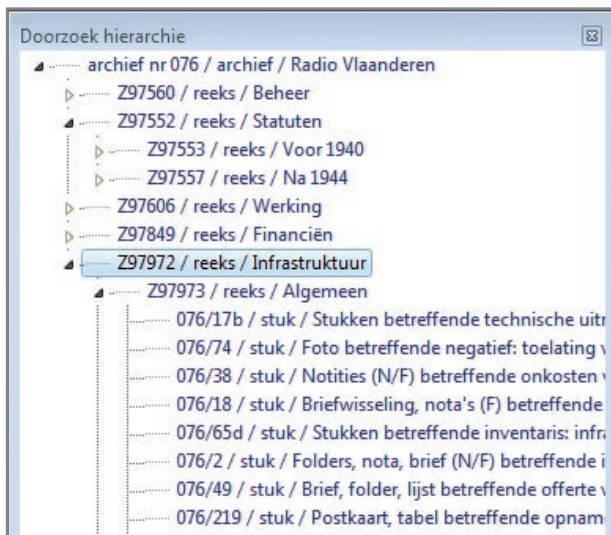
Doorzoek hierarchie

archief nr 076 / archief / Radio Vlaanderen
Z97560 / reeks / Beheer
Z97552 / reeks / Statuten
Z97553 / reeks / Voor 1940
Z97557 / reeks / Na 1944
Z97606 / reeks / Werking
Z97849 / reeks / Financiën
Z97972 / reeks / Infrastruktuur
Z97973 / reeks / Algemeen
076/17b / stuk / Stukken betreffende technische uitr
076/74 / stuk / Foto betreffende negatief: toelating v
076/38 / stuk / Notities (N/F) betreffende onkosten
076/18 / stuk / Briefwisseling, nota's (F) betreffende
076/65d / stuk / Stukken betreffende inventaris: infra
076/2 / stuk / Folders, nota, brief (N/F) betreffende i
076/49 / stuk / Brief, folder, lijst betreffende offerte
076/219 / stuk / Postkaart, tabel betreffende opnam